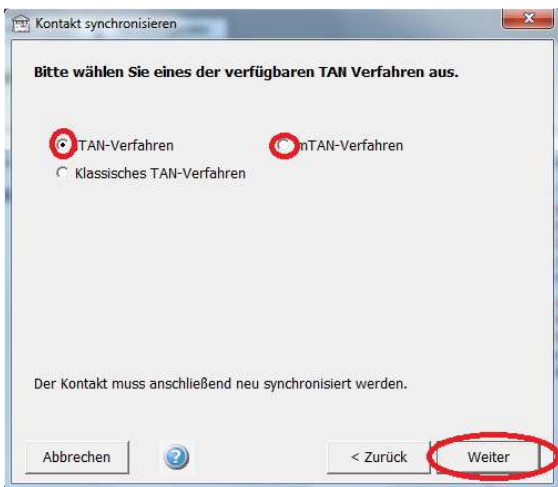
Kontakt synchronisieren

Bitte wählen Sie eines der verfügbaren TAN Verfahren aus.

TAN-Verfahren
mTAN-Verfahren
Klassisches TAN-Verfahren

Der Kontakt muss anschließend neu synchronisiert werden.

Abbrechen
< Zurück
Weiter